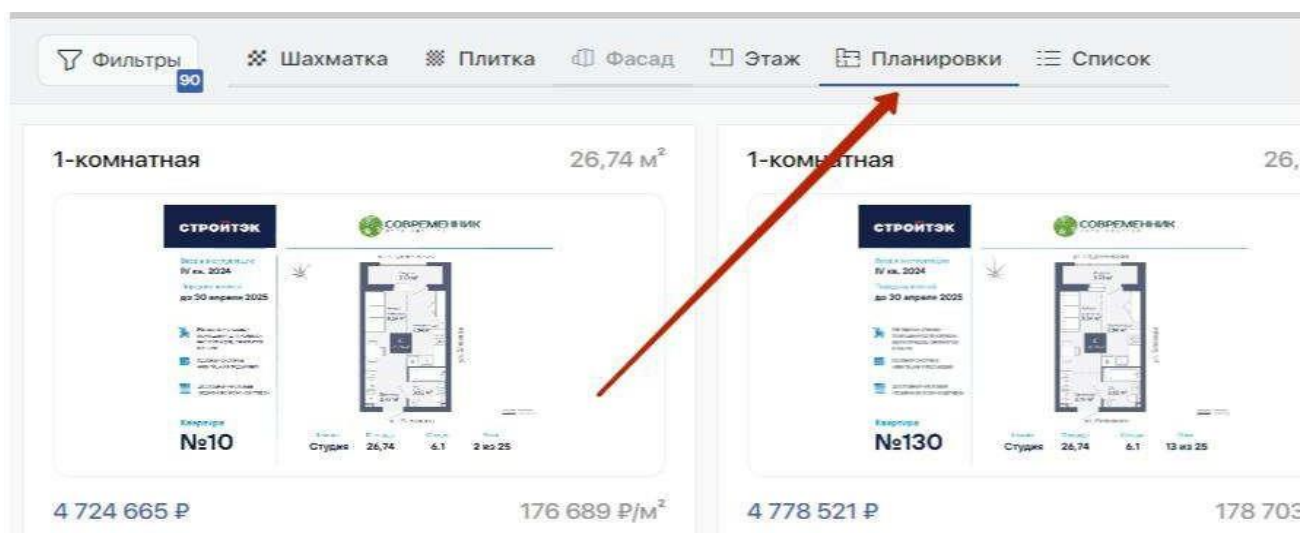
Фильтры 90 Шахматка Плитка Фасад Этаж Планировки Список

1-комнатная 26,74 м$^2$

СТРОЙТЭК СОВРЕМЕННИК

IV кв. 2024

до 30 апреля 2025

Квартира №10

Студия 26,74 6.1 2 из 25

4 724 665 ₽ 176 689 ₽/м$^2$

1-комнатная 26,

СТРОЙТЭК СОВРЕМЕННИК

IV кв. 2024

до 30 апреля 2025

Квартира №130

Студия 26,74 6.1 13 из 25

4 778 521 ₽ 178 703